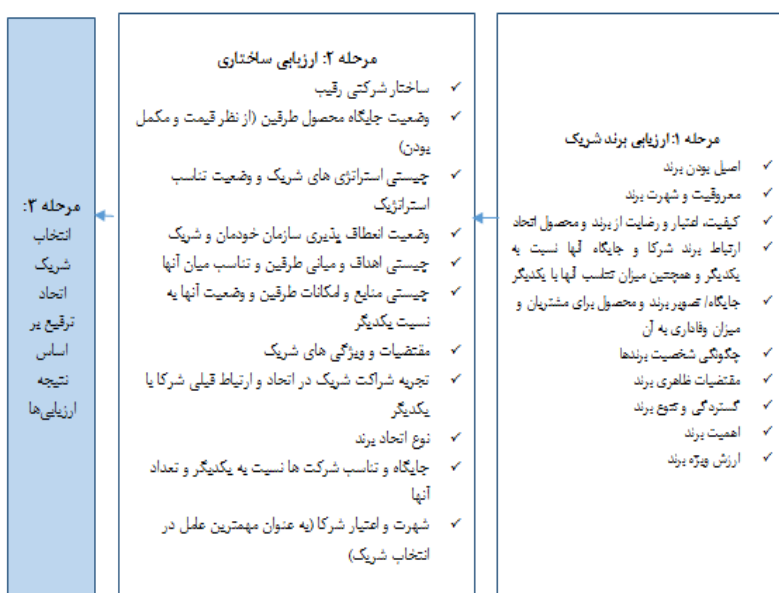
مرحله ۱: ارزیابی برند شریک

✓ اصیل بودن برند
✓ معروفیت و شهرت برند
✓ کیفیت، اعتبار و رضایت از برند و محصول اتحاد
✓ ارتباط برند شرکا و جایگاه آنها نسبت به یکدیگر و همچنین میزان تناسب آنها با یکدیگر
✓ جایگاه/ تصویر برند و محصول برای مشتریان و میزان وفاداری به آن
✓ چگونگی شخصیت برندها
✓ مقتضیات ظاهری برند
✓ گستردگی و تنوع برند
✓ اهمیت برند
✓ ارزش ویژه برند

مرحله ۲: ارزیابی ساختاری

✓ ساختار شرکتی رقیب
✓ وضعیت جایگاه محصول طرفین (از نظر قیمت و مکمل بودن)
✓ چیستی استراتژی های شریک و وضعیت تناسب استراتژیک
✓ وضعیت انعطاف پذیری سازمان خودمان و شریک
✓ چیستی اهداف و مبانی طرفین و تناسب میان آنها
✓ چیستی منابع و امکانات طرفین و وضعیت آنها به نسبت یکدیگر
✓ مقتضیات و ویژگی های شریک
✓ تجربه شراکت شریک در اتحاد و ارتباط قبلی شرکا با یکدیگر
✓ نوع اتحاد برند
✓ جایگاه و تناسب شرکت ها نسبت به یکدیگر و تعداد آنها
✓ شهرت و اعتبار شرکا (به عنوان مهمترین عامل در انتخاب شریک)

مرحله ۳: انتخاب شریک اتحاد ترقیع بر اساس نتیجه ارزیابی‌ها